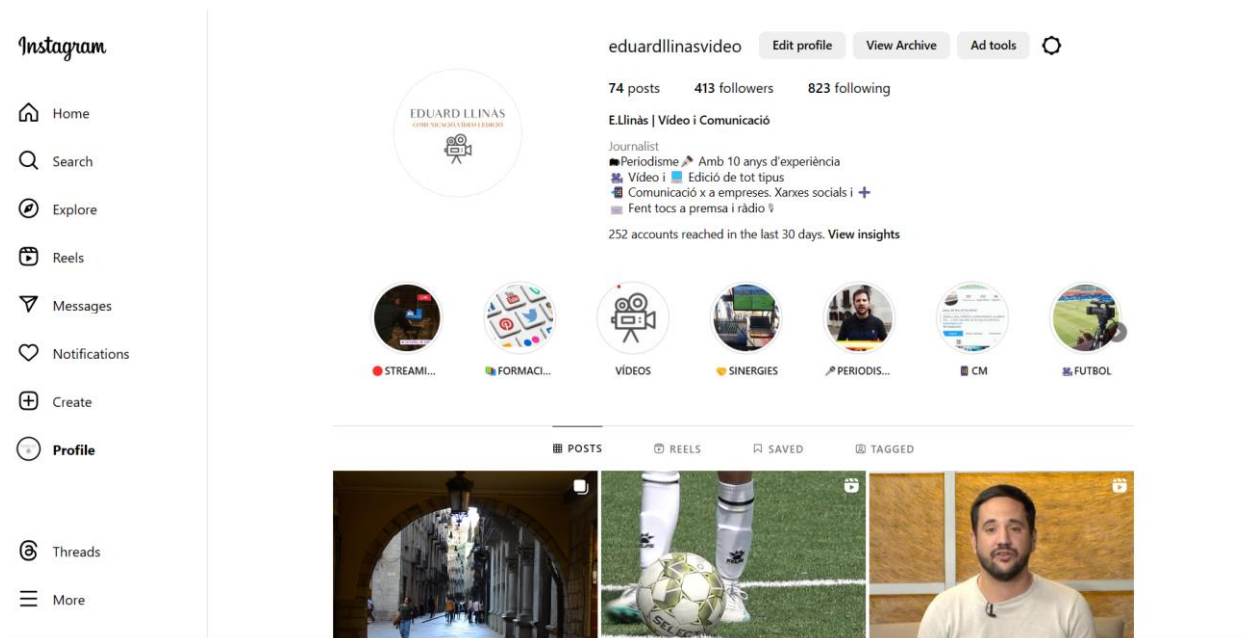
Instagram

Home

Search

Explore

Reels

Messages

Notifications

Create

Profile

Threads

More

EDUARD LLINÀS
COMUNICACIÓ, VÍDEO I EDICIÓ

eduardllinasvideo Edit profile View Archive Ad tools

74 posts 413 followers 823 following

E.Llinàs | Vídeo i Comunicació

Journalist
Periodisme Amb 10 anys d'experiència
Vídeo i Edició de tot tipus
Comunicació x a empreses. Xarxes socials i
Fent tocs a premsa i ràdio

252 accounts reached in the last 30 days. View insights

STREAMI... FORMACI... VÍDEOS SINERGIES PERIODIS... CM FUTBOL

POSTS REELS SAVED TAGGED